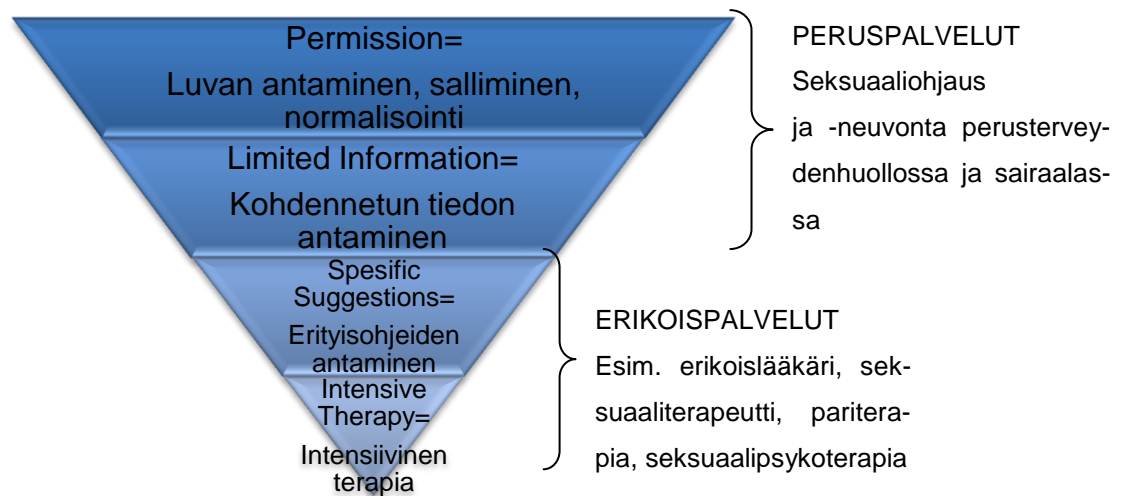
Permission=

Luvan antaminen, salliminen, normalisointi

Limited Information=

Kohdennetun tiedon antaminen

Spesific Suggestions=

Erityisohjeiden antaminen

Intensive Therapy=

Intensiivinen terapia

PERUSPALVELUT

Seksuaaliohjaus ja -neuvonta perusterveydenhuollossa ja sairaalassa

ERIKOISPALVELUT

Esim. erikoislääkäri, seksuaaliterapeutti, pariterapia, seksuaalipsykoterapia